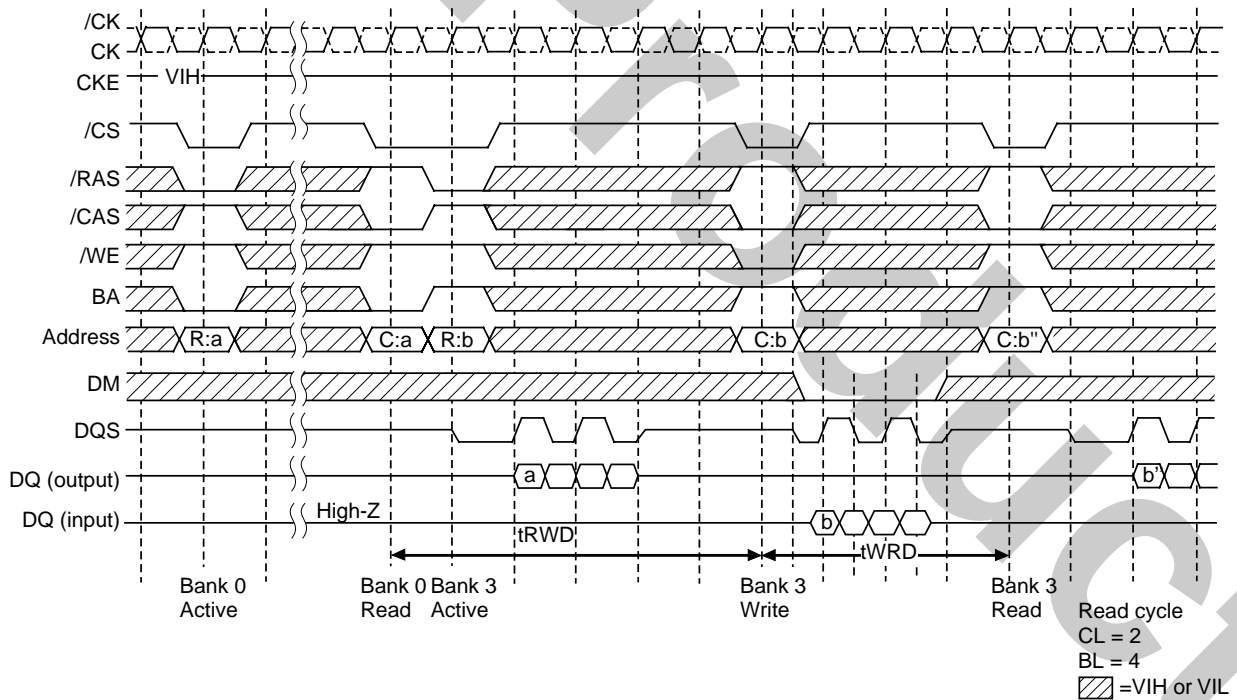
/CK
CK
CKE
VIH
/CS
/RAS
/CAS
/WE
BA
Address
R:a
C:a
R:b
C:b
C:b"
DM
DQS
DQ (output)
a
b'
DQ (input)
High-Z
b
tRWD
tWRD

Bank 0 Active

Bank 0 Read

Bank 3 Active

Bank 3 Write

Bank 3 Read

Read cycle
CL = 2
BL = 4
=VIH or VIL